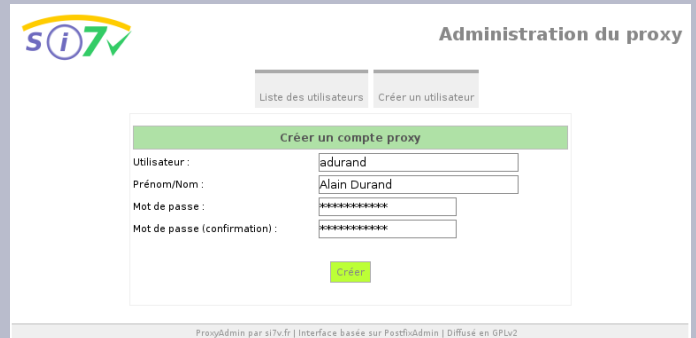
si7

Administration du proxy

Liste des utilisateurs

Créer un utilisateur

Créer un compte proxy

Utilisateur : adurand

Prénom/Nom : Alain Durand

Mot de passe : ***********

Mot de passe (confirmation) : ***********

Créer

ProxyAdmin par si7v.fr | Interface basée sur PostfixAdmin | Diffusé en GPLv2